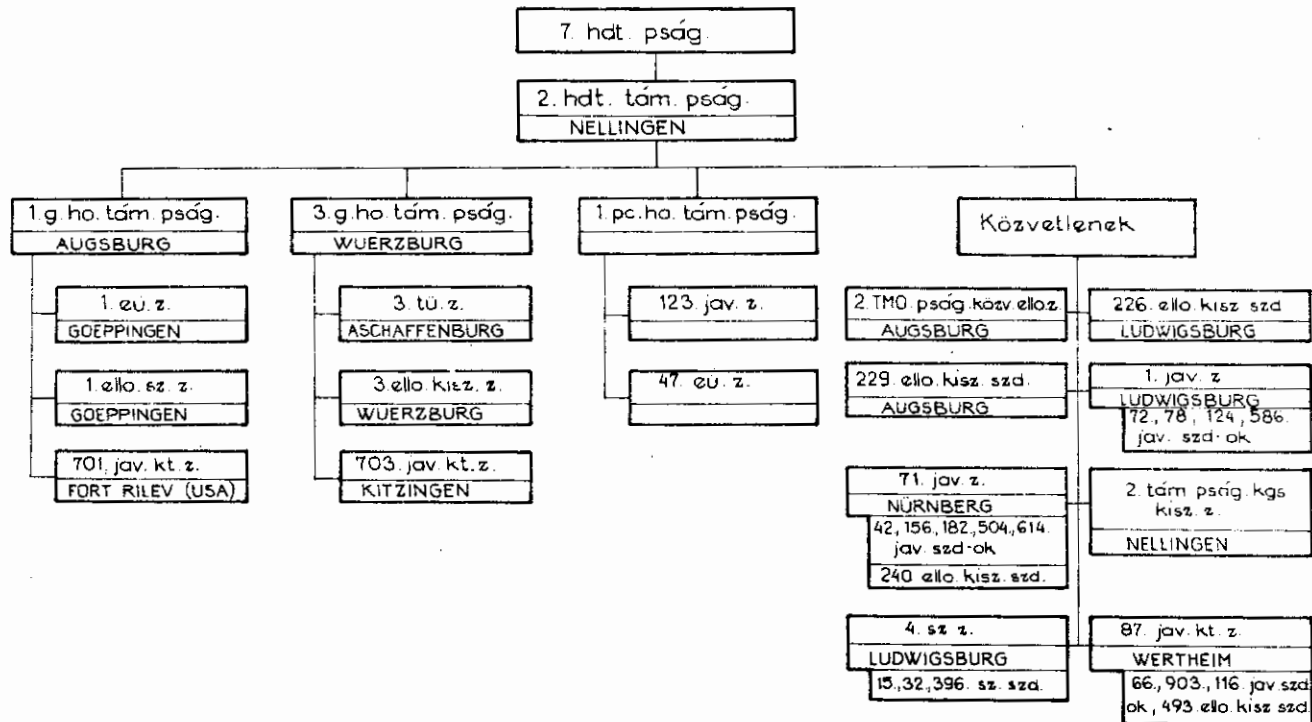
7. hdt. pság.

2. hdt. tám. pság.
NELLINGEN

1.g. ho. tám. pság.
AUGSBURG

1. eü. z.
GOEPPINGEN

1. ello. sz. z.
GOEPPINGEN

701. jav. kt. z.
FORT RILEV (USA)

3.g. ho. tám. pság.
WUERZBURG

3. tü. z.
ASCHAFFENBURG

3. ello. kisz. z.
WUERZBURG

703. jav. kt. z.
KITZINGEN

1. pc. ho. tám. pság.

123. jav. z.

47. eü. z.

Közvetlenek

2. TMO. pság. közv. ello. z.
AUGSBURG

226. ello. kisz. szd.
LUDWIGSBURG

229. ello. kisz. szd.
AUGSBURG

1. jav. z.
LUDWIGSBURG
72., 78., 124., 586. jav. szd-ok

71. jav. z.
NÜRNBERG
42, 156, 182, 504, 614. jav. szd-ok
240. ello. kisz. szd.

2. tám. pság. kgs kisz. z.
NELLINGEN

4. sz. z.
LUDWIGSBURG
15, 32, 396. sz. szd.

87. jav. kt. z.
WERTHEIM
66., 903., 116. jav. szd ok, 493. ello. kisz. szd